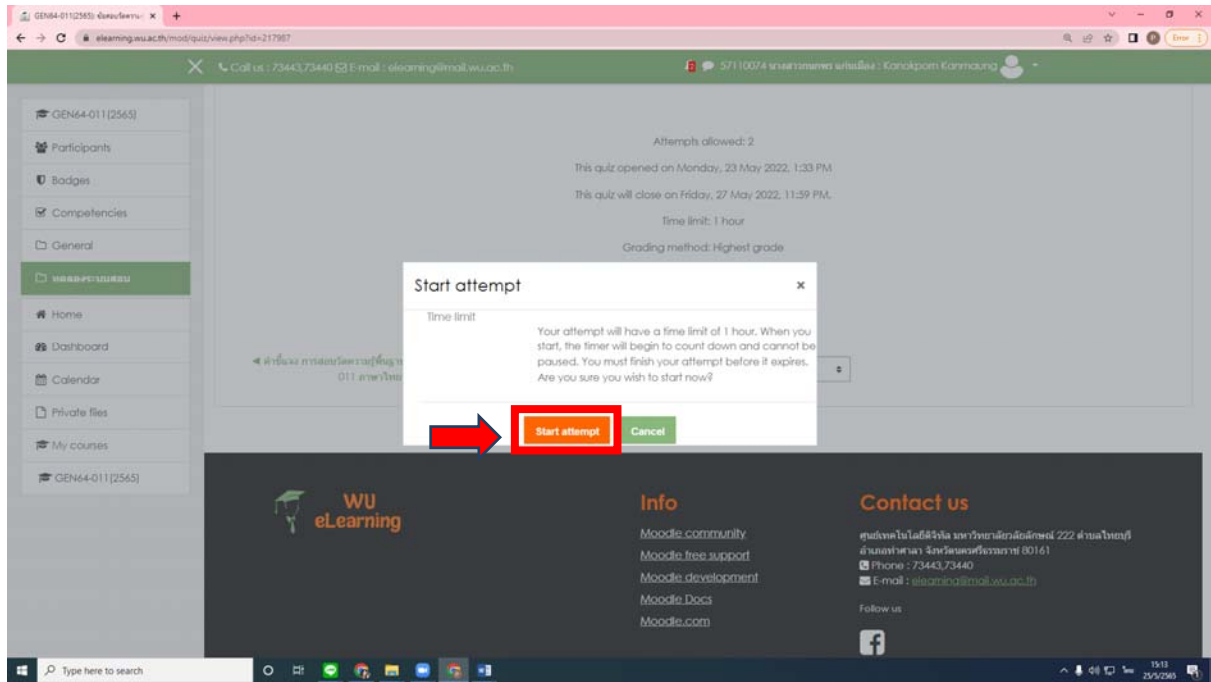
GEN64-011(2565) ข้อสอบวัดความ ×

elearning.wu.ac.th/mod/quiz/view.php?id=217987

Error

Call us : 73443,73440 E-mail : elearning@mail.wu.ac.th

57110074 นางสาวกนกพร แก่นเมือง : Konokporn Kanmaung

GEN64-011(2565)

Participants

Badges

Competencies

General

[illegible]

Home

Dashboard

Calendar

Private files

My courses

GEN64-011(2565)

Attempts allowed: 2

This quiz opened on Monday, 23 May 2022, 1:33 PM

This quiz will close on Friday, 27 May 2022, 11:59 PM

Time limit: 1 hour

Grading method: Highest grade

◄ คำชี้แจง การสอบวัดความรู้พื้นฐาน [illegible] 011 ภาษาไทย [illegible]

Start attempt ×

Time limit

Your attempt will have a time limit of 1 hour. When you start, the timer will begin to count down and cannot be paused. You must finish your attempt before it expires. Are you sure you wish to start now?

Start attempt Cancel

WU eLearning

Info

Moodle community

Moodle free support

Moodle development

Moodle Docs

Moodle.com

Contact us

ศูนย์เทคโนโลยีดิจิทัล มหาวิทยาลัยวลัยลักษณ์ 222 ตำบลไทยบุรี อำเภอท่าศาลา จังหวัดนครศรีธรรมราช 80161

Phone : 73443,73440

E-mail : elearning@mail.wu.ac.th

Follow us

Type here to search

15:13 25/5/2565